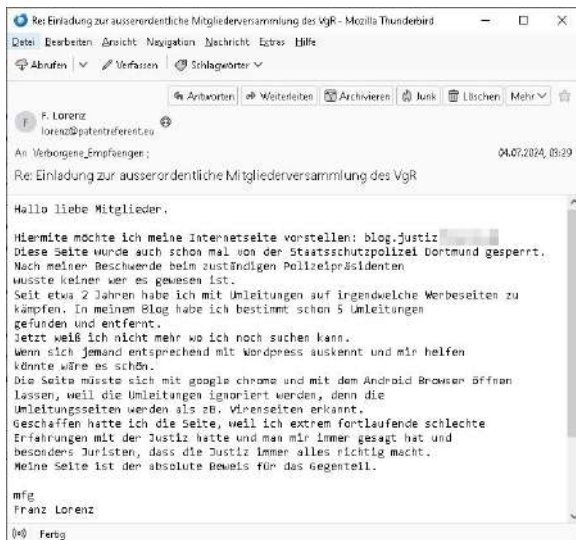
Re: Einladung zur ausserordentliche Mitgliederversammlung des VgR - Mozilla Thunderbird

Datei Bearbeiten Ansicht Navigation Nachricht Extras Hilfe

Abrufen | Verfassen | Schlagwörter

Antworten | Weiterleiten | Archivieren | Junk | Löschen | Mehr

F. Lorenz
lorenz@patentreferent.eu

An Verborgene_Empfaengen;

04.07.2024, 03:29

Re: Einladung zur ausserordentliche Mitgliederversammlung des VgR

Hallo liebe Mitglieder.

Hiermite möchte ich meine Internetseite vorstellen: blog.justiz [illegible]
Diese Seite wurde auch schon mal von der Staatsschutzpolizei Dortmund gesperrt.
Nach meinen Beschwerde beim zuständigen Polizeipräsidenten wusste keiner wer es gewesen ist.
Seit etwa 2 Jahren habe ich mit Umleitungen auf irgendwelche Werbeseiten zu kämpfen. In meinem Blog habe ich bestimmt schon 5 Umleitungen gefunden und entfernt.
Jetzt weiß ich nicht mehr wo ich noch suchen kann.
Wenn sich jemand entsprechend mit Wordpress auskennt und mir helfen könnte wäre es schön.
Die Seite müsste sich mit google chrome und mit dem Android Browser öffnen lassen, weil die Umleitungen ignoriert werden, denn die Umleitungsseiten werden als zB. Virenseiten erkannt.
Geschaffen hatte ich die Seite, weil ich extrem fortlaufende schlechte Erfahrungen mit der Justiz hatte und man mir immer gesagt hat und besonders Juristen, dass die Justiz immer alles richtig macht.
Meine Seite ist der absolute Beweis für das Gegenteil.

mfg
Franz Lorenz

Fertig